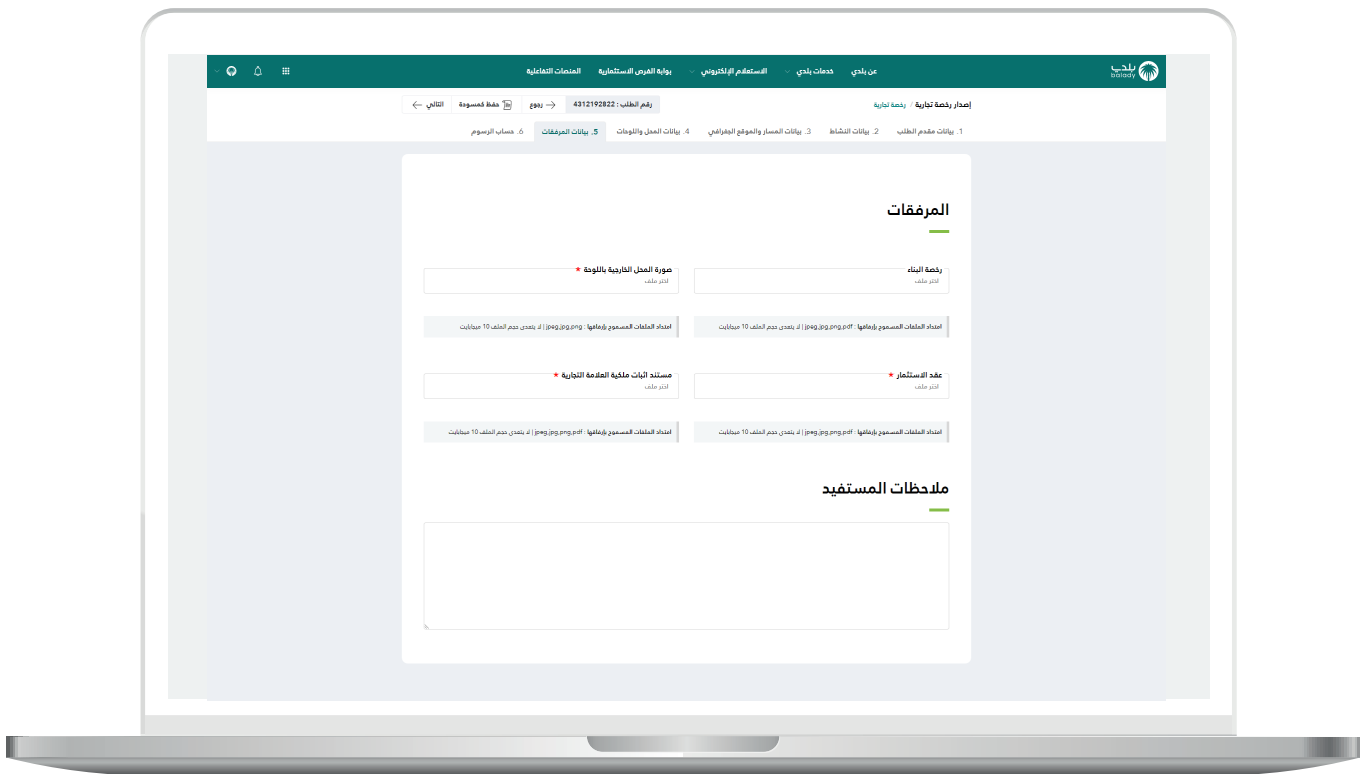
بلدي
balady

عن بلدي
خدمات بلدي
الاستعلام الإلكتروني
بوابة الفرص الاستثمارية
المنصات التفاعلية

إصدار رخصة تجارية / رخصة تجارية

رقم الطلب : 4312192822
رجوع
حفظ كمسودة
التالي

1. بيانات مقدم الطلب
2. بيانات النشاط
3. بيانات المسار والموقع الجغرافي
4. بيانات المحل واللوحات
5. بيانات المرفقات
6. حساب الرسوم

المرفقات

رخصة البناء
اختر ملف

صورة المحل الخارجية باللوحة *
اختر ملف

امتداد الملفات المسموح بإرفاقها : jpeg,jpg,png,pdf | لا يتعدى حجم الملف 10 ميجابايت

امتداد الملفات المسموح بإرفاقها : jpeg,jpg,png | لا يتعدى حجم الملف 10 ميجابايت

عقد الاستثمار *
اختر ملف

مستند اثبات ملكية العلامة التجارية *
اختر ملف

امتداد الملفات المسموح بإرفاقها : jpeg,jpg,png,pdf | لا يتعدى حجم الملف 10 ميجابايت

امتداد الملفات المسموح بإرفاقها : jpeg,jpg,png,pdf | لا يتعدى حجم الملف 10 ميجابايت

ملاحظات المستفيد